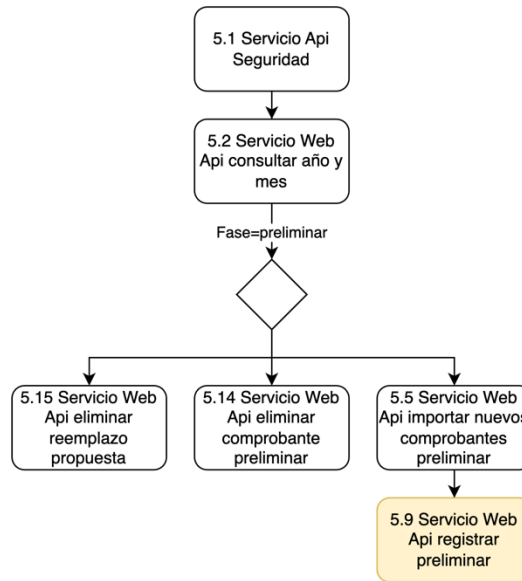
5.1 Servicio Api Seguridad

5.2 Servicio Web Api consultar año y mes

Fase=preliminar

5.15 Servicio Web Api eliminar reemplazo propuesta

5.14 Servicio Web Api eliminar comprobante preliminar

5.5 Servicio Web Api importar nuevos comprobantes preliminar

5.9 Servicio Web Api registrar preliminar